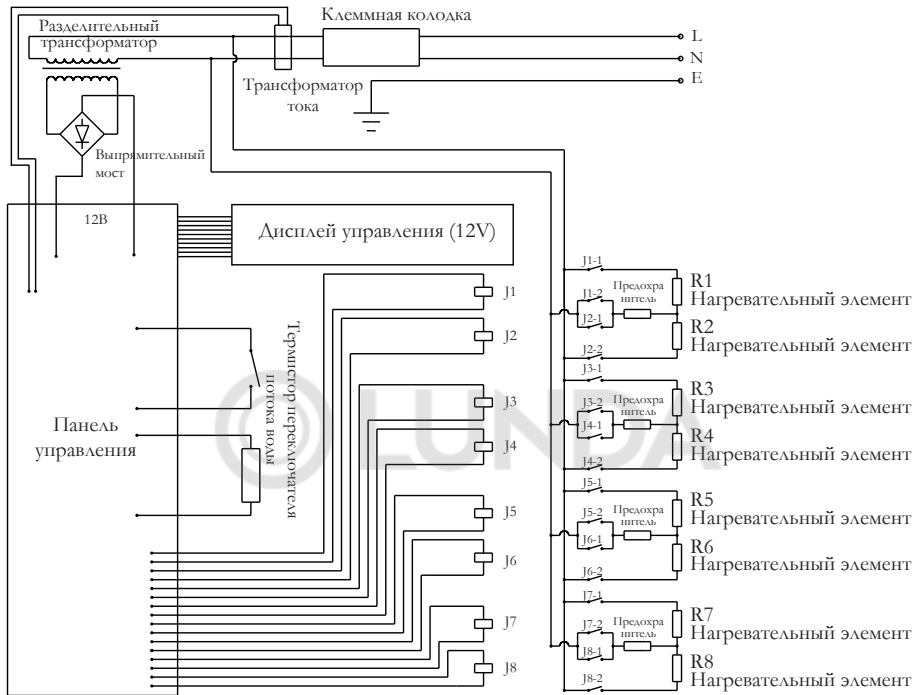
Разделительный трансформатор

Клеммная колодка

L
N
E

Трансформатор тока

Выпрямительный мост

12В

Дисплей управления (12V)

Панель управления

Термистор переключателя потока воды

J1
J2
J3
J4
J5
J6
J7
J8

J1-1
J1-2
J2-1
J2-2
Предохра нитель
R1
Нагревательный элемент
R2
Нагревательный элемент

J3-1
J3-2
J4-1
J4-2
Предохра нитель
R3
Нагревательный элемент
R4
Нагревательный элемент

J5-1
J5-2
J6-1
J6-2
Предохра нитель
R5
Нагревательный элемент
R6
Нагревательный элемент

J7-1
J7-2
J8-1
J8-2
Предохра нитель
R7
Нагревательный элемент
R8
Нагревательный элемент

LUNDA